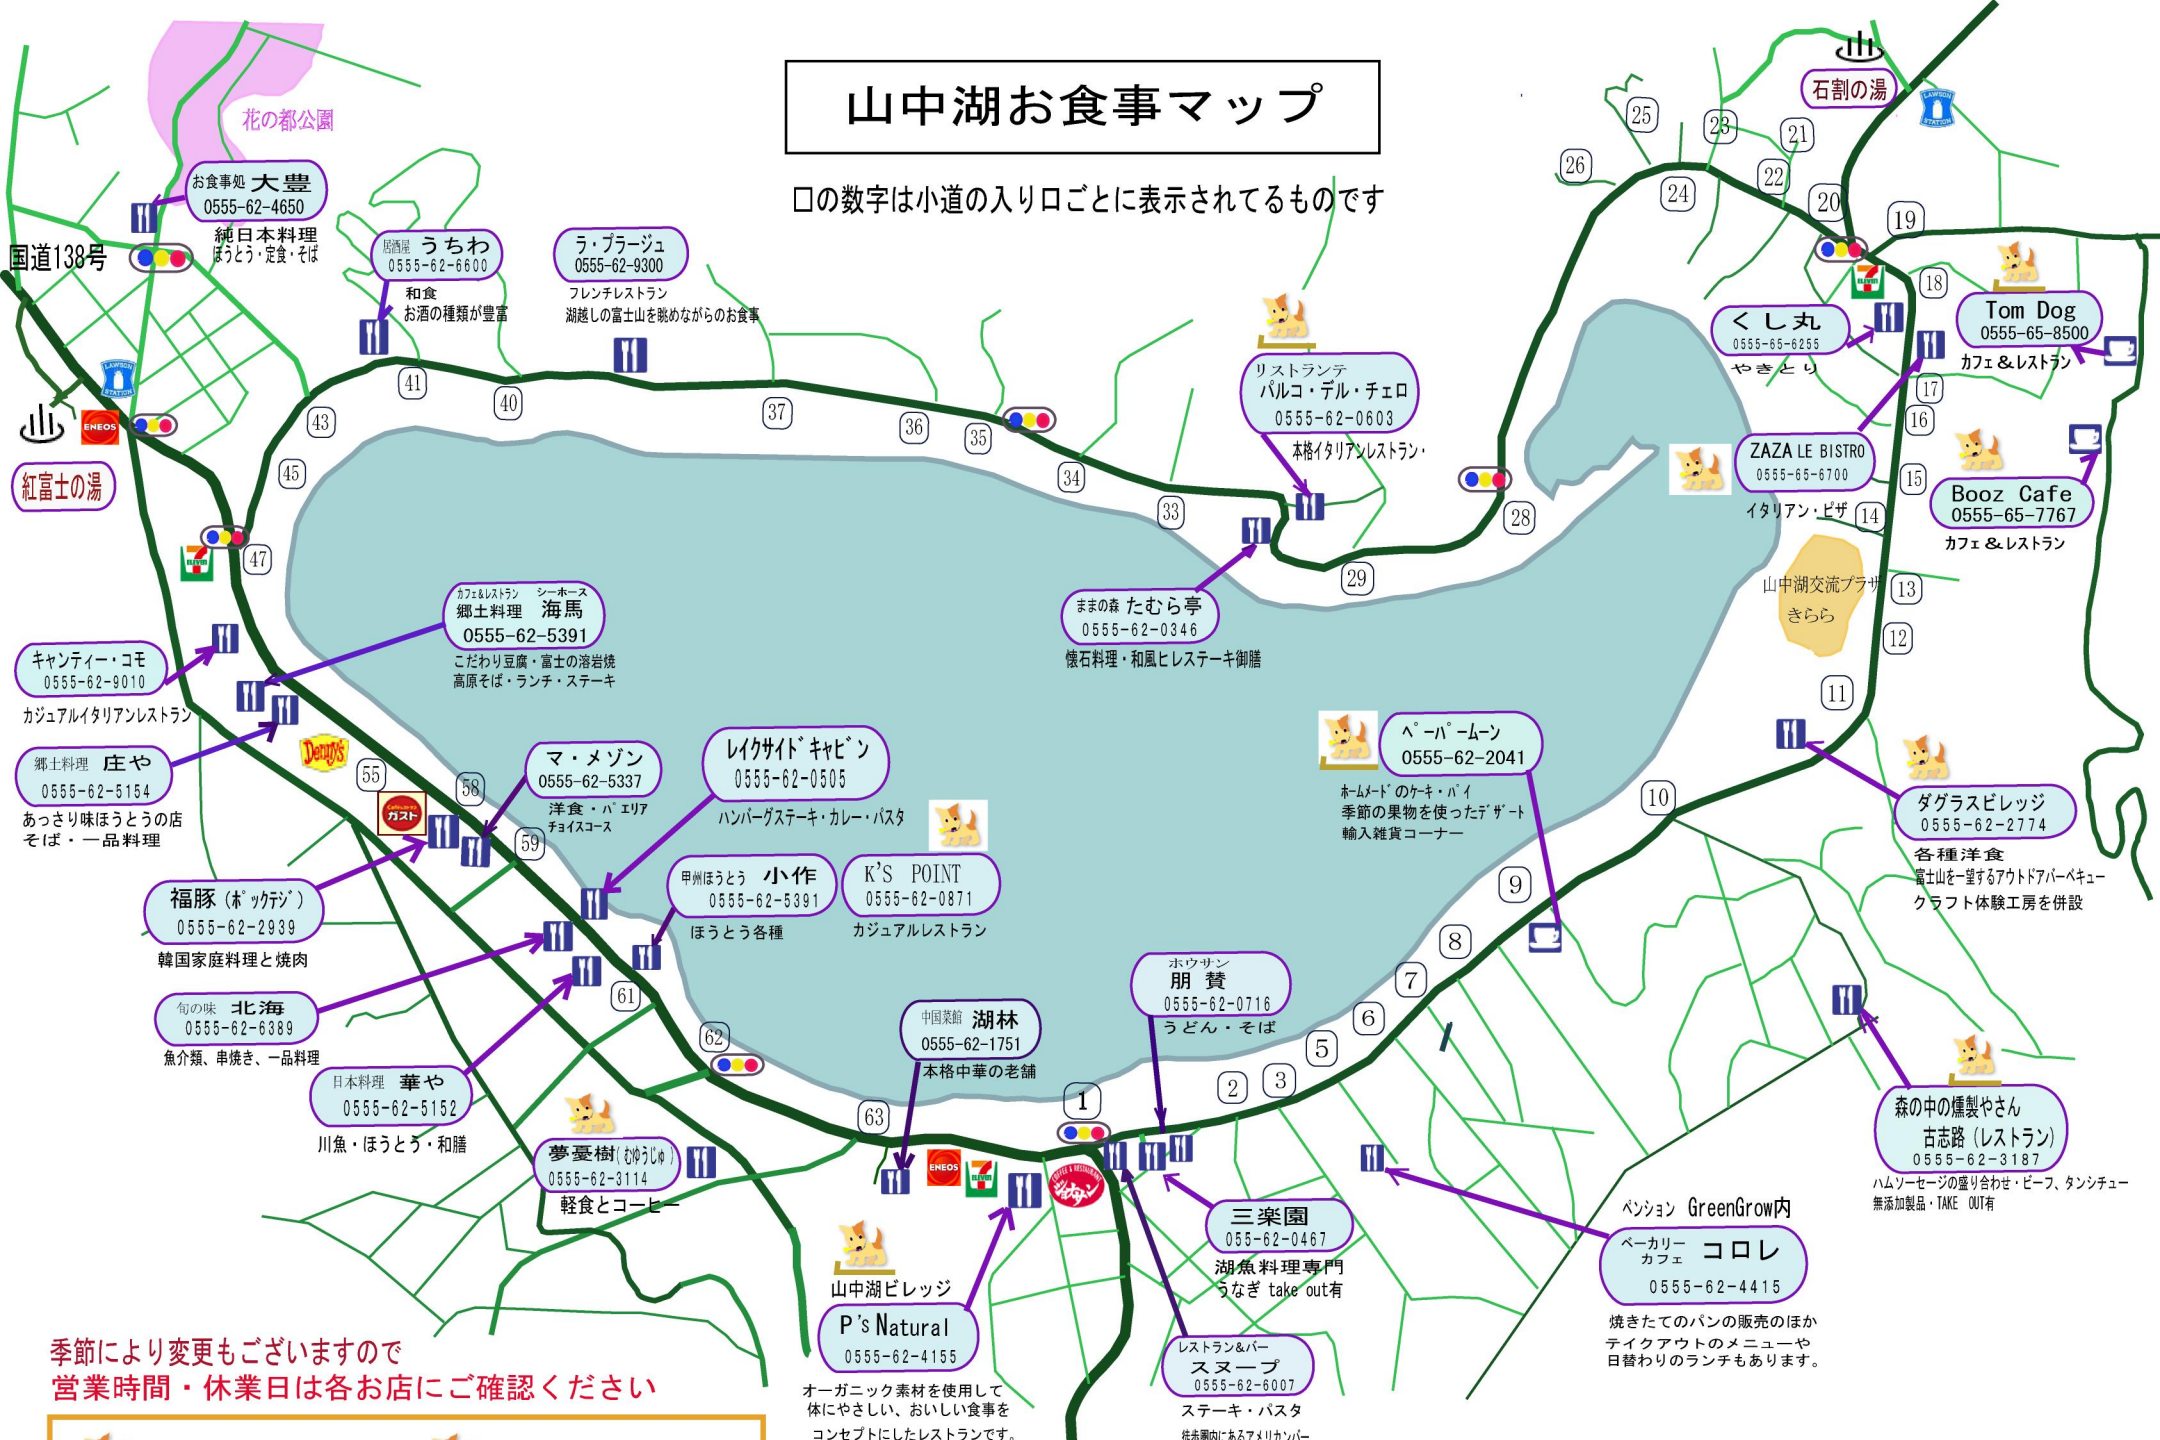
山中湖お食事マップ

□の数字は小道の入り口ごとに表示されてるものです

花の都公園

お食事処 大豊
0555-62-4650
純日本料理
ほうとう・定食・そば

国道138号

居酒屋 うちわ
0555-62-6600
和食
お酒の種類が豊富

ラ・プラージュ
0555-62-9300
フレンチレストラン
湖越しの富士山を眺めながらのお食事

石割の湯

25 23 21 26 24 22 20 19 18

くし丸
0555-65-6255
やきとり

Tom Dog
0555-65-8500
カフェ＆レストラン

リストランテ
パルコ・デル・チェロ
0555-62-0603
本格イタリアンレストラン

ZAZA LE BISTRO
0555-65-6700
イタリアン・ピザ

17 16 15 14

Booz Cafe
0555-65-7767
カフェ＆レストラン

紅富士の湯

41 40 37 36 35 34 33 43 45 47 28 29

カフェ&レストラン シーホース
郷土料理 海馬
0555-62-5391
こだわり豆腐・富士の溶岩焼
高原そば・ランチ・ステーキ

ままの森 たむら亭
0555-62-0346
懐石料理・和風ヒレステーキ御膳

山中湖交流プラザ
きらら

13 12 11

キャンティー・コモ
0555-62-9010
カジュアルイタリアンレストラン

郷土料理 庄や
0555-62-5154
あっさり味ほうとうの店
そば・一品料理

55 58 59

マ・メゾン
0555-62-5337
洋食・パエリア
チョイスコース

レイクサイドキャビン
0555-62-0505
ハンバーグステーキ・カレー・パスタ

ペーパームーン
0555-62-2041
ホームメードのケーキ・パイ
季節の果物を使ったデザート
輸入雑貨コーナー

10

ダグラスビレッジ
0555-62-2774
各種洋食
富士山を一望するアウトドアバーベキュー
クラフト体験工房を併設

福豚（ポックデジ）
0555-62-2939
韓国家庭料理と焼肉

甲州ほうとう 小作
0555-62-5391
ほうとう各種

K'S POINT
0555-62-0871
カジュアルレストラン

9 8 7 6 5 3 2 1 61 62 63

旬の味 北海
0555-62-6389
魚介類、串焼き、一品料理

ホウサン
朋 賛
0555-62-0716
うどん・そば

中国菜館 湖林
0555-62-1751
本格中華の老舗

日本料理 華や
0555-62-5152
川魚・ほうとう・和膳

夢憂樹（むゆうじゅ）
0555-62-3114
軽食とコーヒー

森の中の燻製やさん
古志路（レストラン）
0555-62-3187
ハムソーセージの盛り合わせ・ビーフ、タンシチュー
無添加製品・TAKE OUT有

三楽園
055-62-0467
湖魚料理専門
うなぎ take out有

ペンション GreenGrow内
ベーカリーカフェ コロレ
0555-62-4415
焼きたてのパンの販売のほか
テイクアウトのメニューや
日替わりのランチもあります。

山中湖ビレッジ
P's Natural
0555-62-4155
オーガニック素材を使用して
体にやさしい、おいしい食事を
コンセプトにしたレストランです。

レストラン&バー
スヌープ
0555-62-6007
ステーキ・パスタ
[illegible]

季節により変更もございますので
営業時間・休業日は各お店にご確認ください